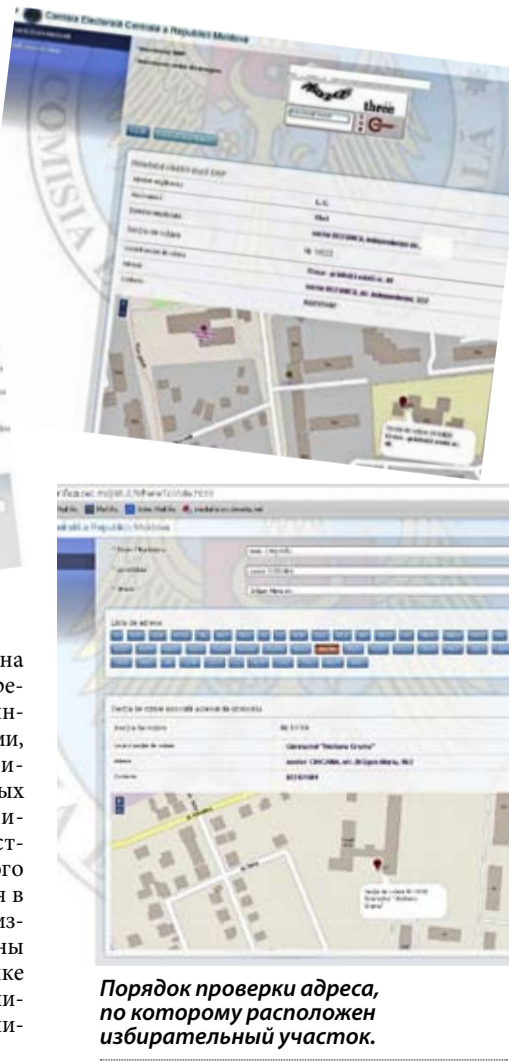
Comisia Electorală Centrală a Republicii Moldova

COMISIA

threie

на
ре-
н-
ии,
и-
ых
и-
ст-
го
я в
из-
ны
ке
и-
и-

Secția de votare

Gimnaziul "Stefana Grama"

Порядок проверки адреса, по которому расположен избирательный участок.